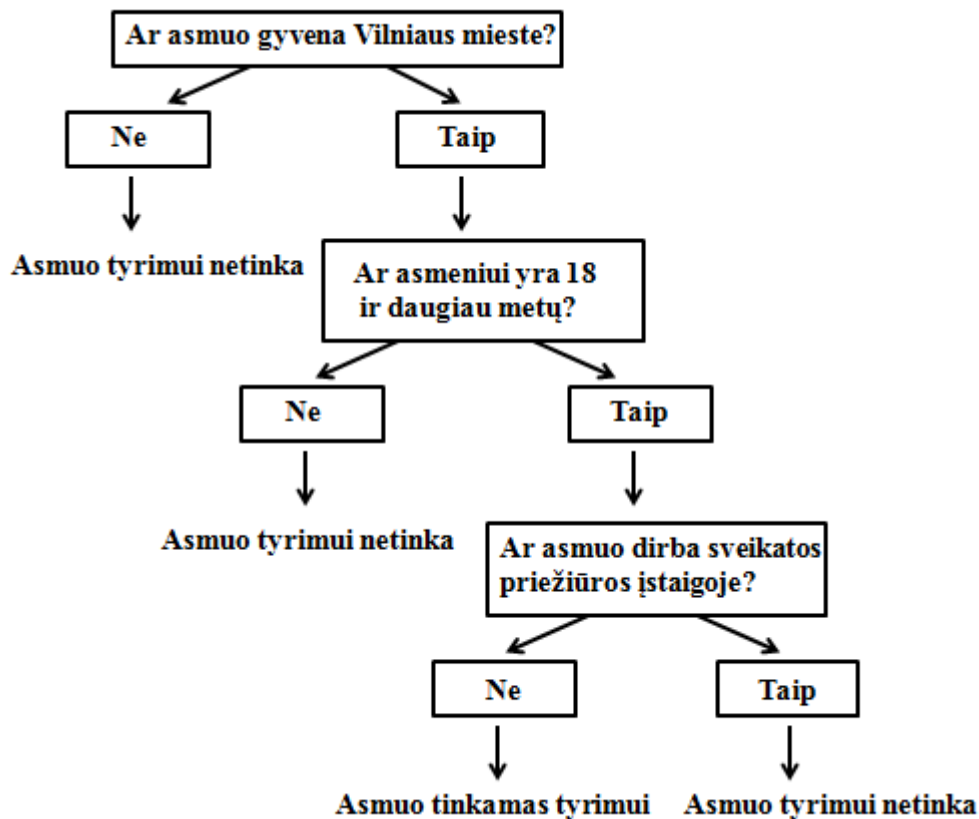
Ar asmuo gyvena Vilniaus mieste?

Ne

Taip

Asmuo tyrimui netinka

Ar asmeniui yra 18 ir daugiau metų?

Ne

Taip

Asmuo tyrimui netinka

Ar asmuo dirba sveikatos priežiūros įstaigoje?

Ne

Taip

Asmuo tinkamas tyrimui

Asmuo tyrimui netinka